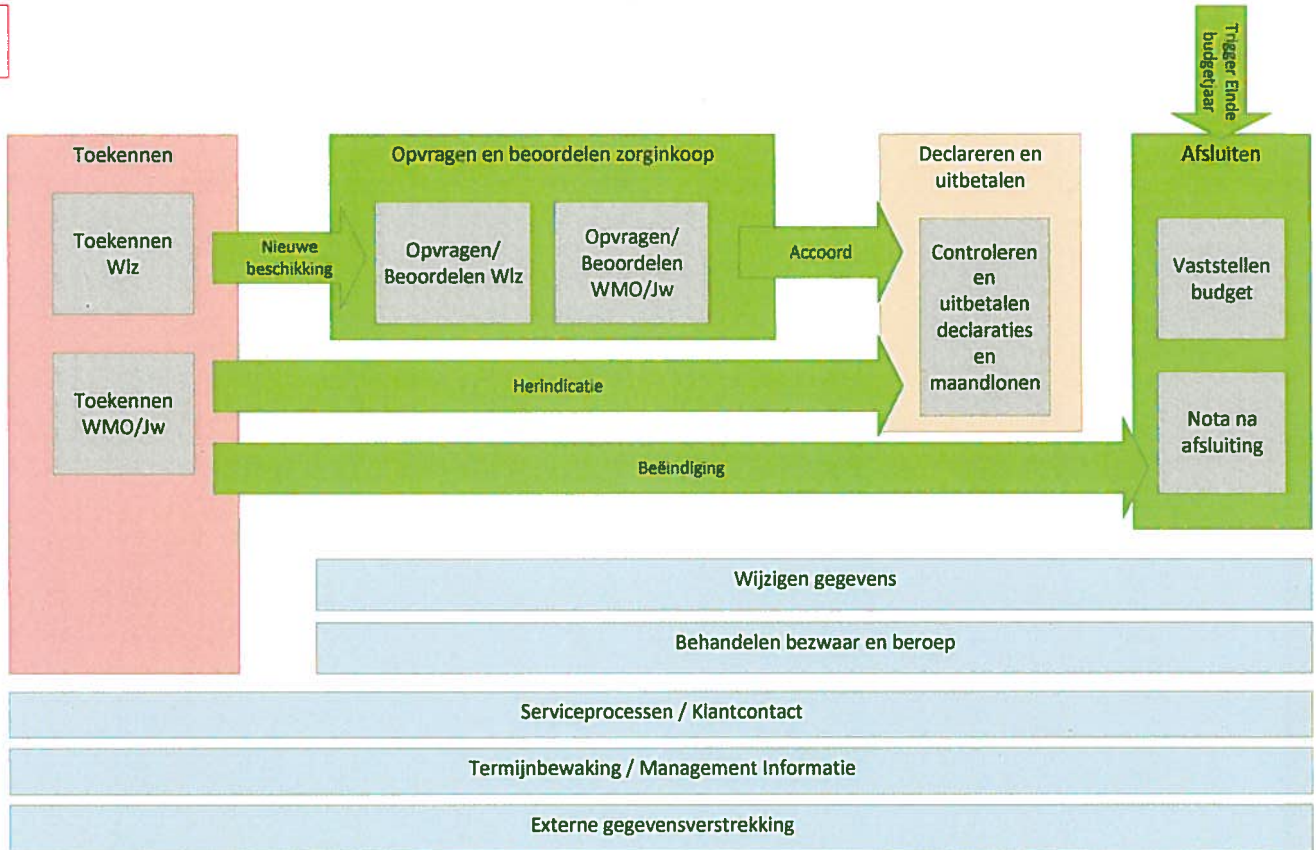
Trigger Einde budgetjaar

Toekennen

Toekennen Wlz

Toekennen WMO/Jw

Nieuwe beschikking

Opvragen en beoordelen zorginkoop

Opvragen/ Beoordelen Wlz

Opvragen/ Beoordelen WMO/Jw

Accoord

Herindicatie

Beëindiging

Declareren en uitbetalen

Controleren en uitbetalen declaraties en maandlonen

Afsluiten

Vaststellen budget

Nota na afsluiting

Wijzigen gegevens

Behandelen bezwaar en beroep

Serviceprocessen / Klantcontact

Termijnbewaking / Management Informatie

Externe gegevensverstrekking